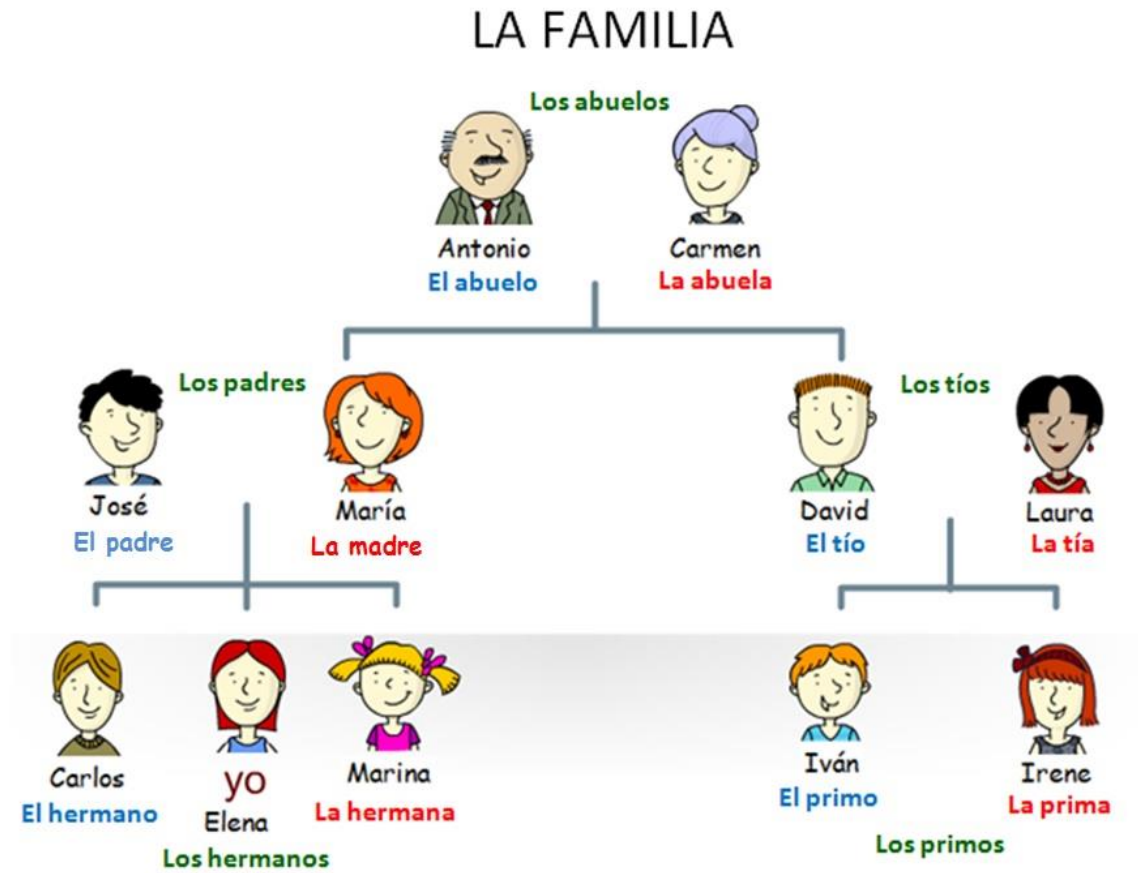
LA FAMILIA

Los abuelos

Antonio
El abuelo

Carmen
La abuela

Los padres

José
El padre

María
La madre

David
El tío

Los tíos

Laura
La tía

Carlos
El hermano

yo
Elena

Marina
La hermana

Los hermanos

Iván
El primo

Irene
La prima

Los primos